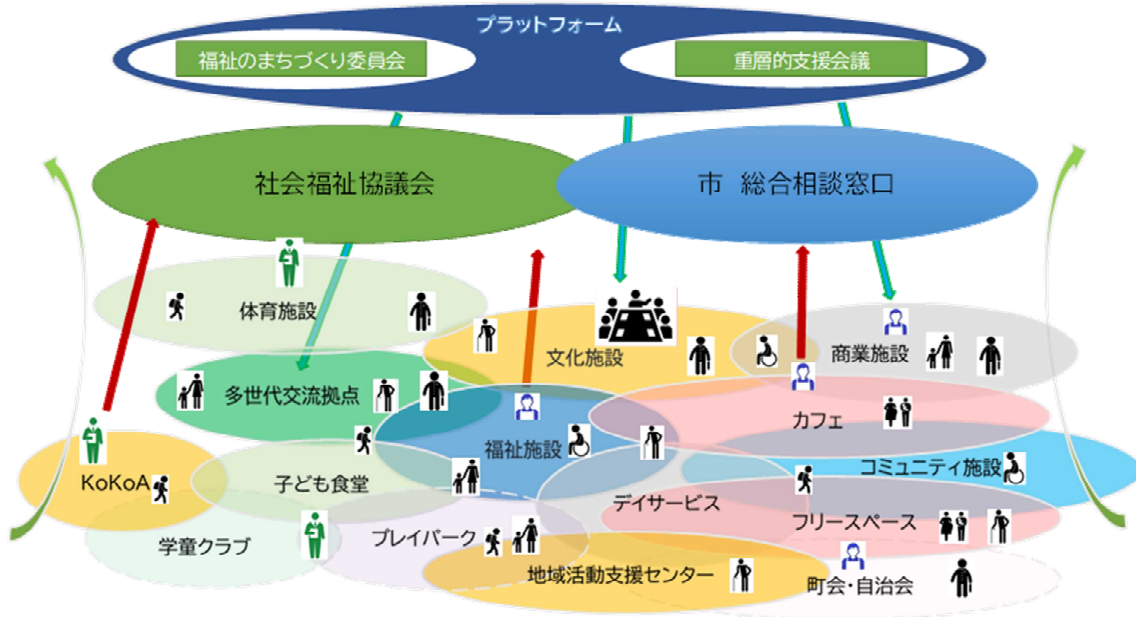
プラットフォーム

福祉のまちづくり委員会

重層的支援会議

社会福祉協議会

市　総合相談窓口

体育施設

文化施設

商業施設

多世代交流拠点

カフェ

福祉施設

コミュニティ施設

KoKoA

子ども食堂

デイサービス

フリースペース

学童クラブ

プレイパーク

地域活動支援センター

町会・自治会